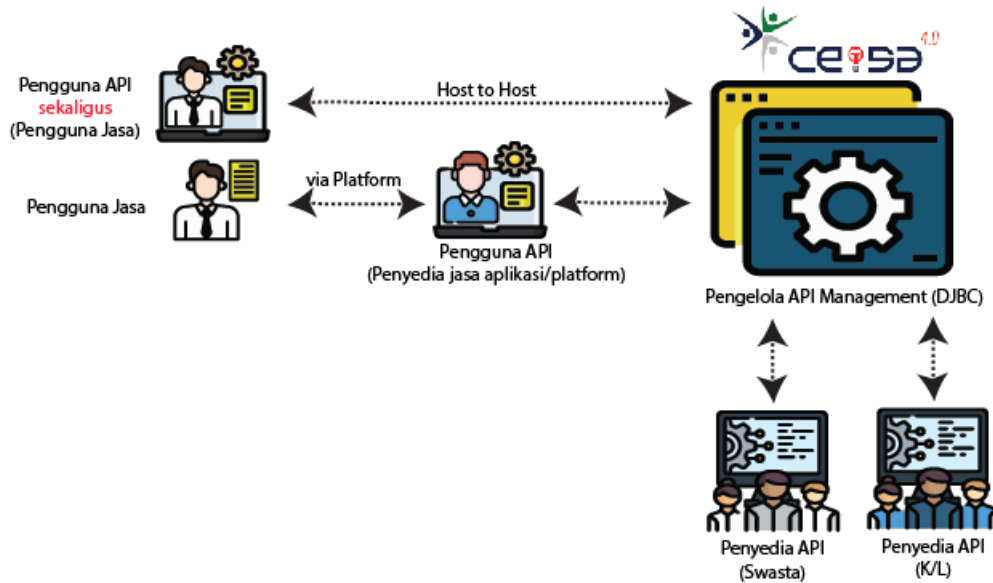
Pengguna API
sekaligus
(Pengguna Jasa)

Host to Host

CEISA 4.0

Pengguna Jasa

via Platform

Pengguna API
(Penyedia jasa aplikasi/platform)

Pengelola API Management (DJBC)

Penyedia API
(Swasta)

Penyedia API
(K/L)